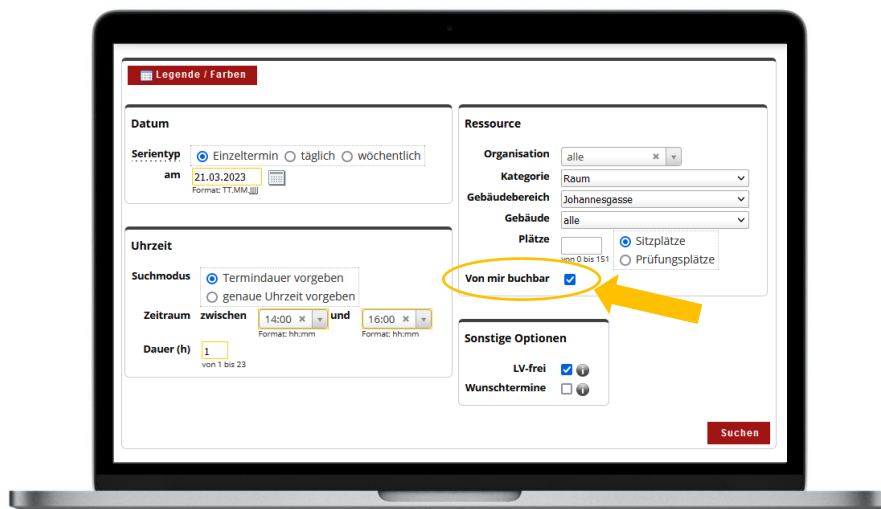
Legende / Farben

Datum

Serientyp Einzeltermin täglich wöchentlich

am 21.03.2023
Format: TT.MM.JJJJ

Uhrzeit

Suchmodus Termindauer vorgeben
genaue Uhrzeit vorgeben

Zeitraum zwischen 14:00 und 16:00
Format: hh:mm Format: hh:mm

Dauer (h) 1
von 1 bis 23

Ressource

Organisation alle

Kategorie Raum

Gebäudebereich Johannesgasse

Gebäude alle

Plätze
von 0 bis 151
Sitzplätze
Prüfungsplätze

Von mir buchbar

Sonstige Optionen

LV-frei

Wunschtermine

Suchen